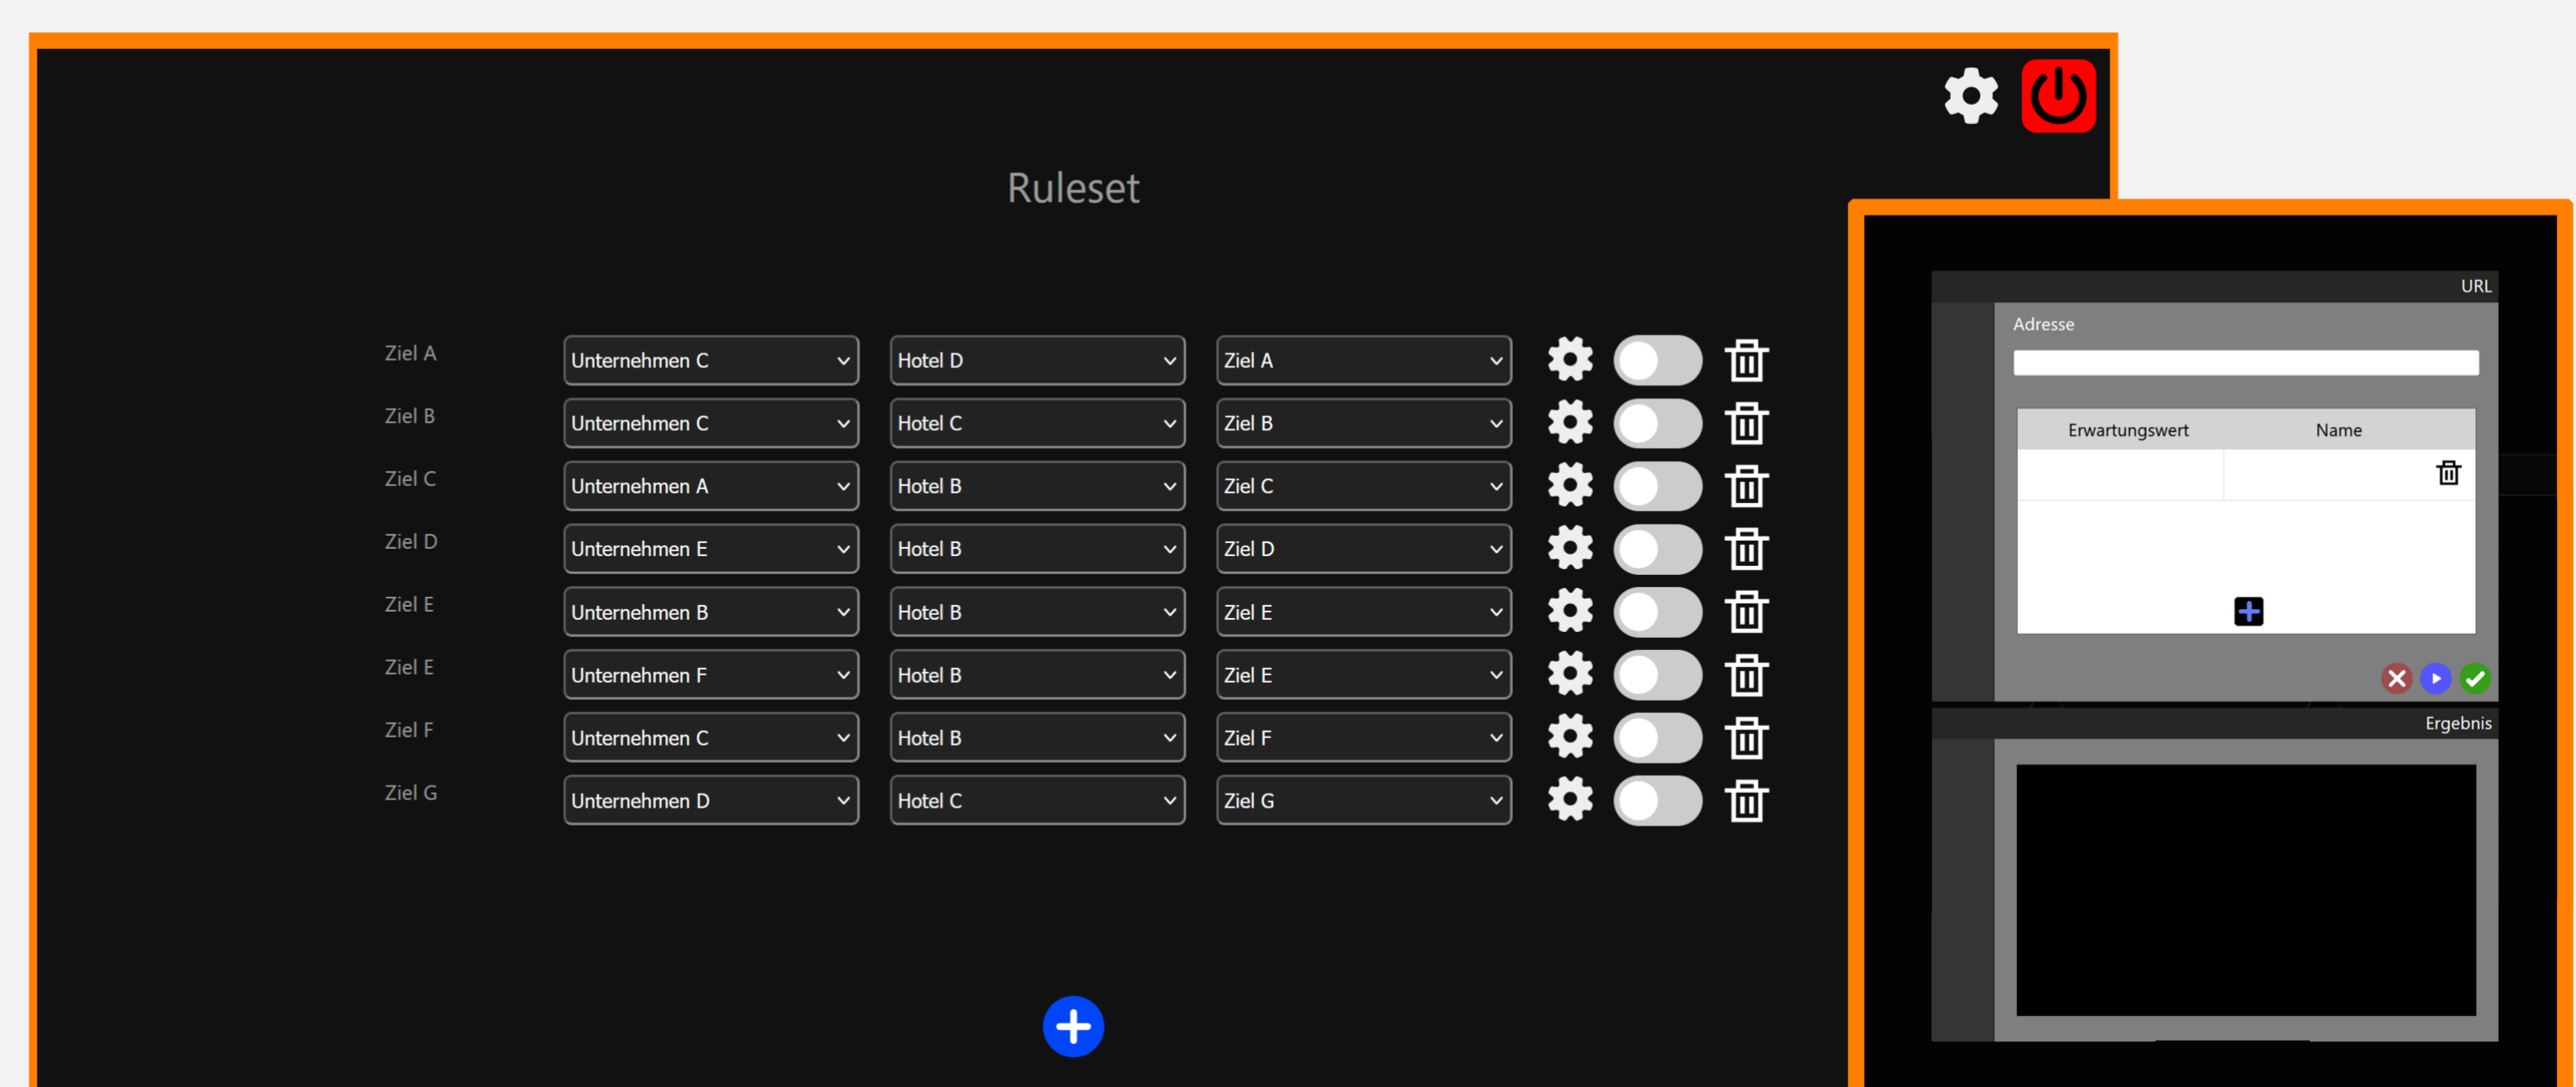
Ruleset

| | | | |
|---|---|---|---|
| Ziel A | Unternehmen C | Hotel D | Ziel A |
| Ziel B | Unternehmen C | Hotel C | Ziel B |
| Ziel C | Unternehmen A | Hotel B | Ziel C |
| Ziel D | Unternehmen E | Hotel B | Ziel D |
| Ziel E | Unternehmen B | Hotel B | Ziel E |
| Ziel E | Unternehmen F | Hotel B | Ziel E |
| Ziel F | Unternehmen C | Hotel B | Ziel F |
| Ziel G | Unternehmen D | Hotel C | Ziel G |

URL

Adresse

| Erwartungswert | Name |
|---|---|
| | |

Ergebnis